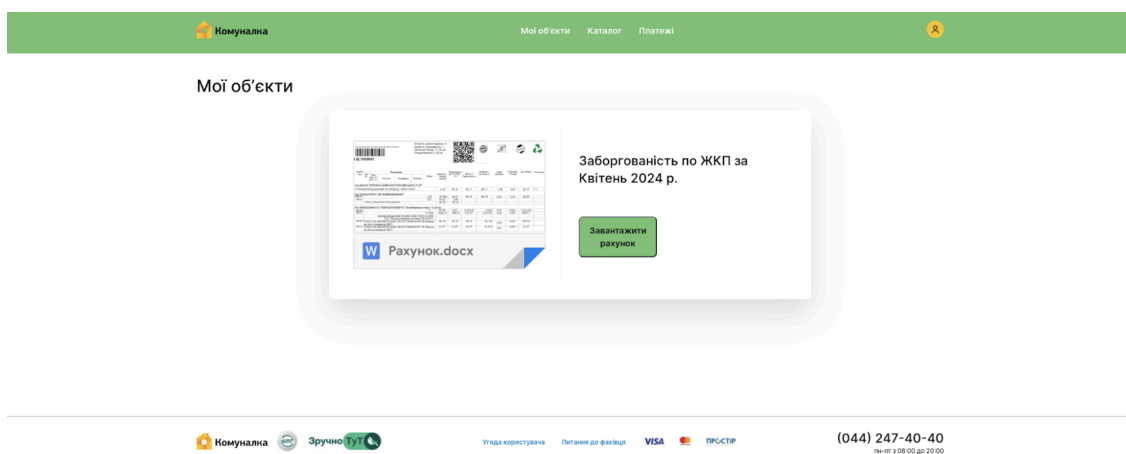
Комуналка

Мої об'єкти Каталог Платежі

Мої об'єкти

Рахунок.docx

Заборгованість по ЖКП за Квітень 2024 р.

Завантажити рахунок

Комуналка Зручно ТуТ

Угода користувача Питання до фахівця VISA ПРОСТІР

(044) 247-40-40
пн-пт з 08:00 до 20:00